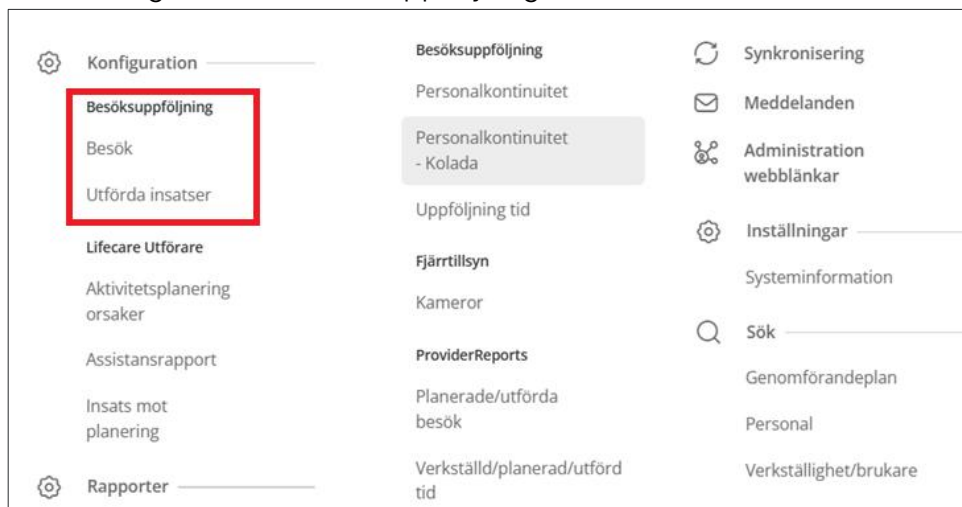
Konfiguration

Besöksuppföljning

Besök

Utförda insatser

Lifecare Utförare

Aktivitetsplanering orsaker

Assistansrapport

Insats mot planering

Rapporter

Besöksuppföljning

Personalkontinuitet

Personalkontinuitet - Kolada

Uppföljning tid

Fjärrtillsyn

Kameror

ProviderReports

Planerade/utförda besök

Verkställd/planerad/utförd tid

Synkronisering

Meddelanden

Administration webblänkar

Inställningar

Systeminformation

Sök

Genomförandeplan

Personal

Verkställighet/brukare